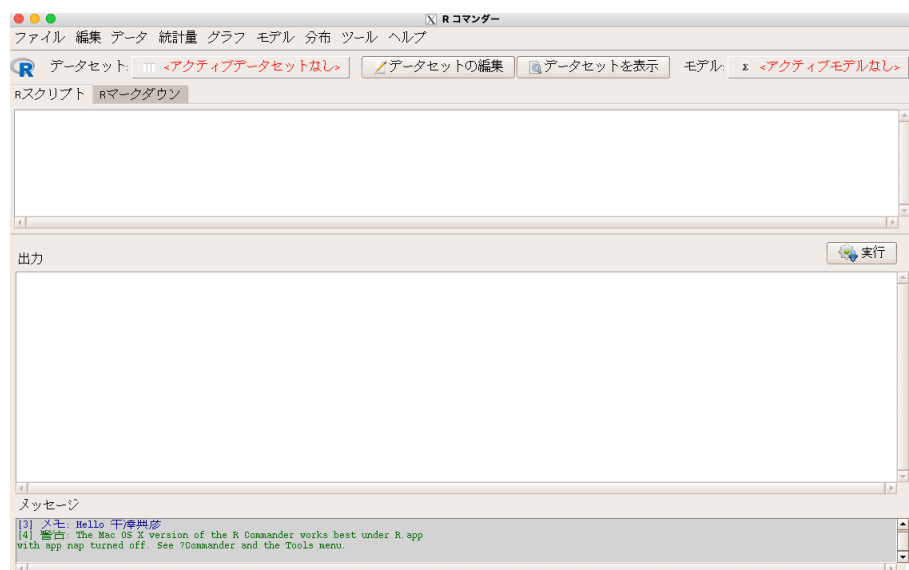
R コマンダー

ファイル 編集 データ 統計量 グラフ モデル 分布 ツール ヘルプ

データセット: <アクティブデータセットなし> データセットの編集 データセットを表示 モデル: Σ <アクティブモデルなし>

Rスクリプト Rマークダウン

出力

実行

メッセージ

[3] メモ: Hello 千澤興彦
[4] 警告: The Mac OS X version of the R Commander works best under R.app with app nap turned off. See ?Commander and the Tools menu.